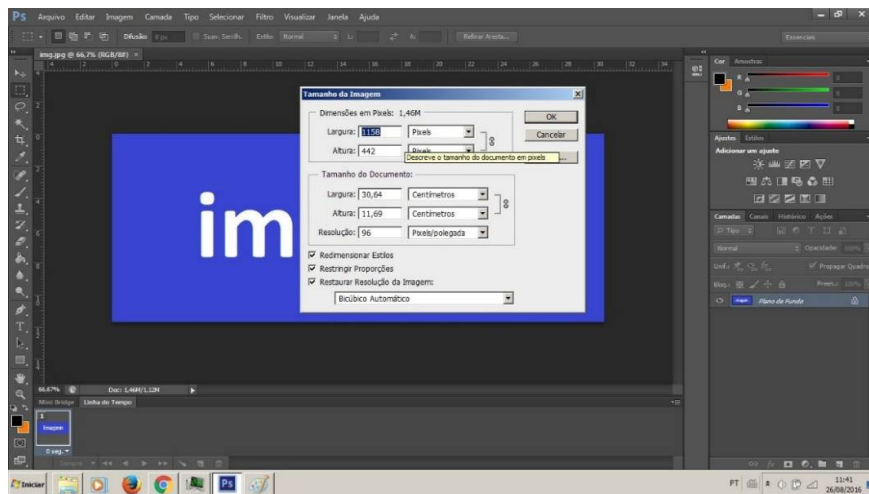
Ps Arquivo Editar Imagem Camada Tipo Selecionar Filtro Visualizar Janela Ajuda

Difusão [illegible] Suav. Serrilh. Estilo: Normal L: A: Refinar Aresta... Essenciais

img.jpg @ 66,7% (RGB/8#) ×

im

Tamanho da Imagem

Dimensões em Pixels: 1,46M

Largura: 1158 Pixels

Altura: 442 Pixels

Descreve o tamanho do documento em pixels

OK

Cancelar

Tamanho do Documento:

Largura: 30,64 Centímetros

Altura: 11,69 Centímetros

Resolução: 96 Pixels/polegada

Redimensionar Estilos

Restringir Proporções

Restaurar Resolução da Imagem:

Bicúbico Automático

Cor Amostras

R

G

B

Ajustes Estilos

Adicionar um ajuste

Camadas Canais Histórico Ações

Normal Opacidade: 100%

Unif.: Propagar Quadro

Bloq.: Preenc.: 100%

Plano de Fundo

66,67% Doc: 1,46M/1,12M

Mini Bridge Linha do Tempo

1

Imagem

0 seg.

Sempre

Iniciar

PT 11:41 26/08/2016